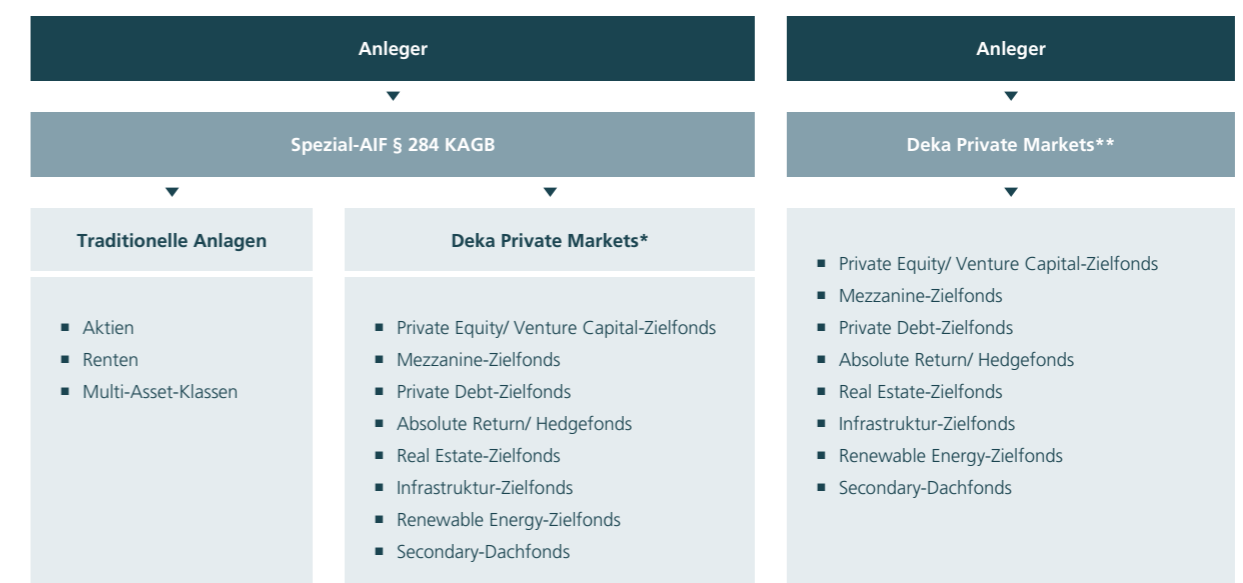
Anleger

Spezial-AIF § 284 KAGB

Traditionelle Anlagen

- Aktien
- Renten
- Multi-Asset-Klassen

Deka Private Markets*

- Private Equity/ Venture Capital-Zielfonds
- Mezzanine-Zielfonds
- Private Debt-Zielfonds
- Absolute Return/ Hedgefonds
- Real Estate-Zielfonds
- Infrastruktur-Zielfonds
- Renewable Energy-Zielfonds
- Secondary-Dachfonds

Anleger

Deka Private Markets**

- Private Equity/ Venture Capital-Zielfonds
- Mezzanine-Zielfonds
- Private Debt-Zielfonds
- Absolute Return/ Hedgefonds
- Real Estate-Zielfonds
- Infrastruktur-Zielfonds
- Renewable Energy-Zielfonds
- Secondary-Dachfonds